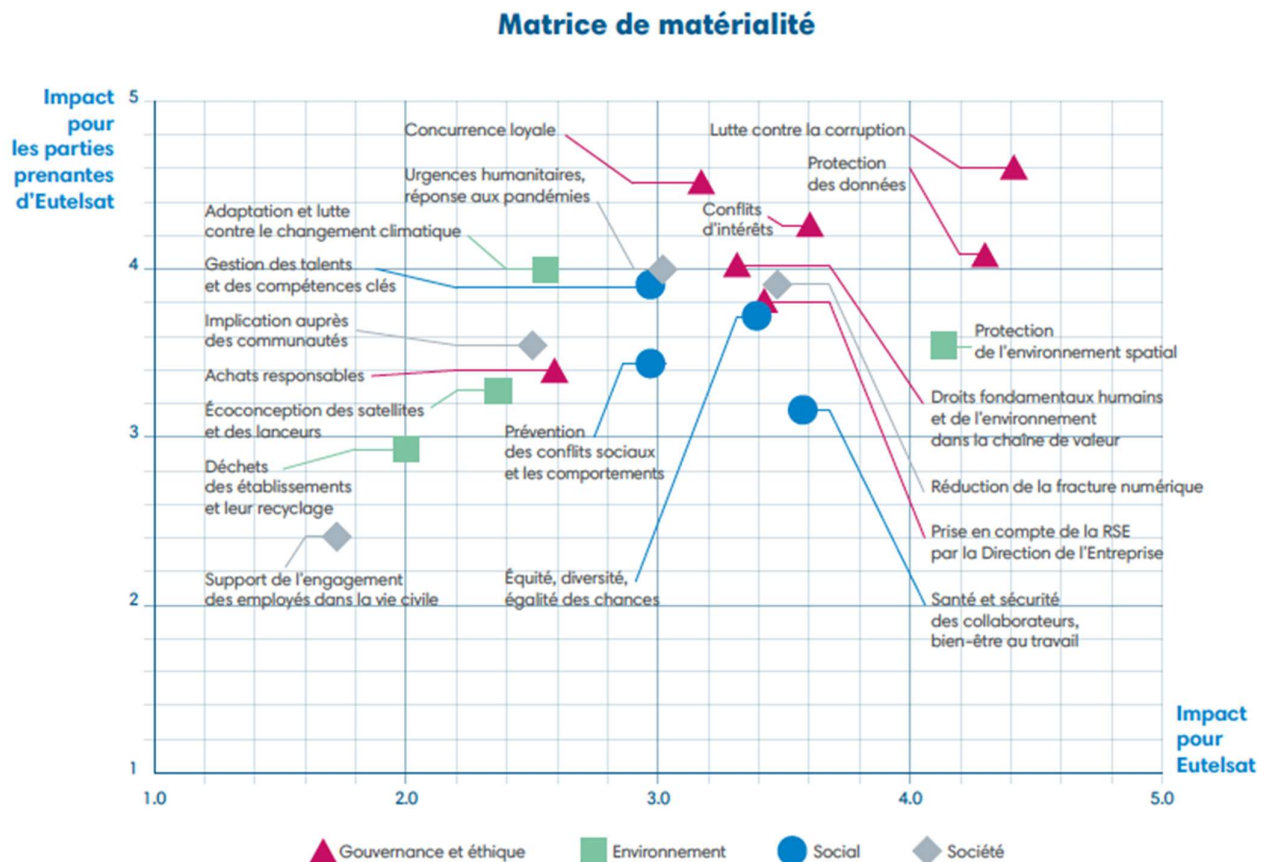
Matrice de matérialité

Impact pour les parties prenantes d'Eutelsat

5
4
3
2
1

Concurrence loyale
Lutte contre la corruption
Urgences humanitaires, réponse aux pandémies
Protection des données
Adaptation et lutte contre le changement climatique
Conflits d'intérêts
Gestion des talents et des compétences clés
Implication auprès des communautés
Protection de l'environnement spatial
Achats responsables
Écoconception des satellites et des lanceurs
Droits fondamentaux humains et de l'environnement dans la chaîne de valeur
Prévention des conflits sociaux et les comportements
Déchets des établissements et leur recyclage
Réduction de la fracture numérique
Prise en compte de la RSE par la Direction de l'Entreprise
Support de l'engagement des employés dans la vie civile
Équité, diversité, égalité des chances
Santé et sécurité des collaborateurs, bien-être au travail

Impact pour Eutelsat

1.0
2.0
3.0
4.0
5.0

Gouvernance et éthique
Environnement
Social
Société